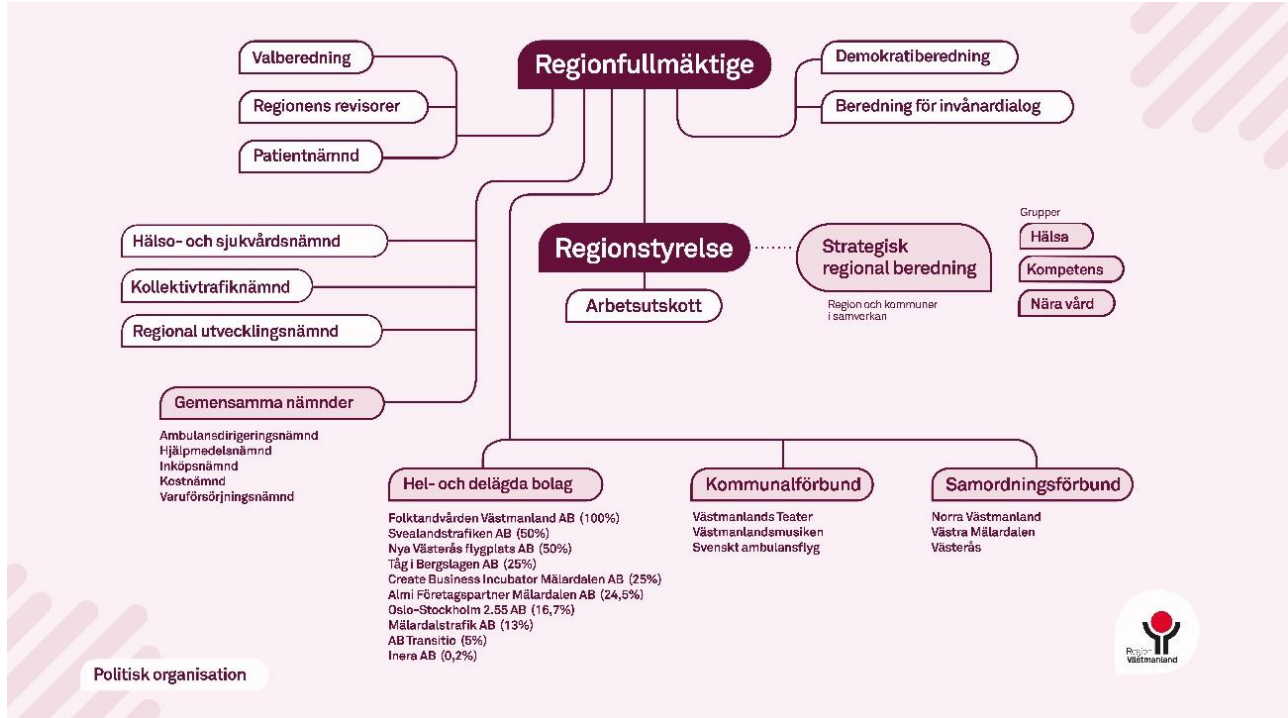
Valberedning

Regionens revisorer

Patientnämnd

Regionfullmäktige

Demokratiberedning

Beredning för invånardialog

Hälso- och sjukvårdsnämnd

Kollektivtrafiknämnd

Regional utvecklingsnämnd

Regionstyrelse

Arbetsutskott

Strategisk regional beredning

Region och kommuner i samverkan

Grupper

Hälsa

Kompetens

Nära vård

Gemensamma nämnder

Ambulansdirigeringsnämnd
Hjälpmedelsnämnd
Inköpsnämnd
Kostnämnd
Varuförsörjningsnämnd

Hel- och delägda bolag

Folktandvården Västmanland AB (100%)
Svealandstrafiken AB (50%)
Nya Västerås flygplats AB (50%)
Tåg i Bergslagen AB (25%)
Create Business Incubator Mälardalen AB (25%)
Almi Företagspartner Mälardalen AB (24,5%)
Oslo-Stockholm 2.55 AB (16,7%)
Mälardalstrafik AB (13%)
AB Transitio (5%)
Inera AB (0,2%)

Kommunalförbund

Västmanlands Teater
Västmanlandsmusiken
Svenskt ambulansflyg

Samordningsförbund

Norra Västmanland
Västra Mälardalen
Västerås

Politisk organisation

Region Västmanland